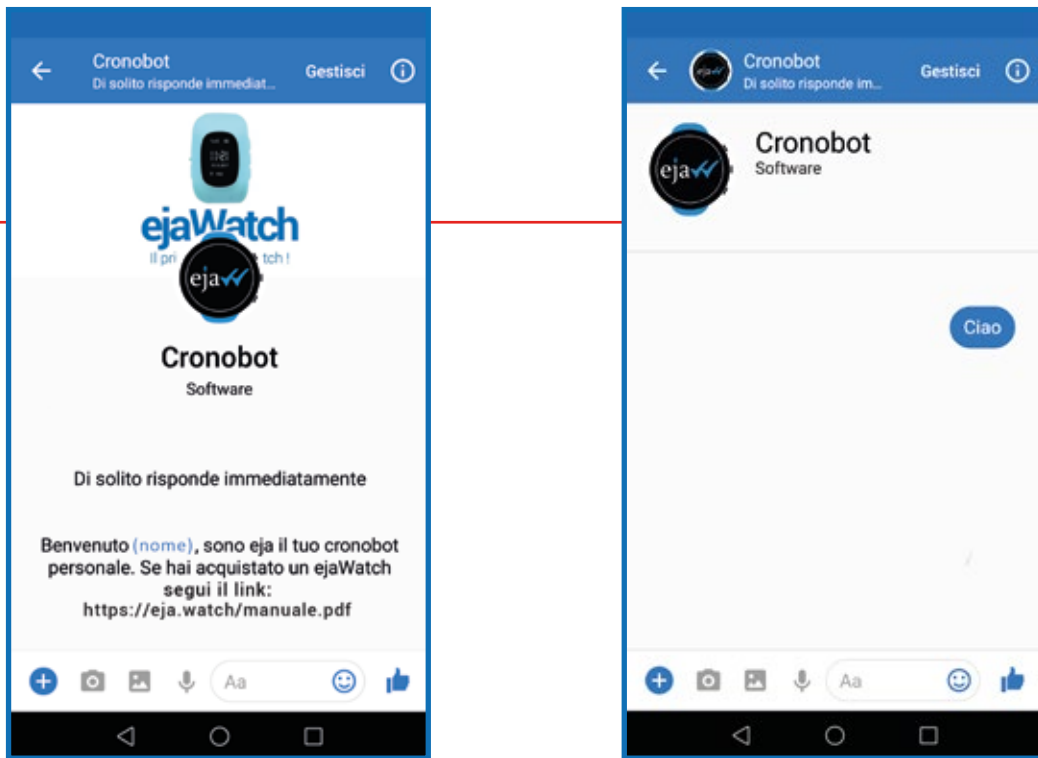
Cronobot
Di solito risponde immediat...
Gestisci

ejaWatch
Il pri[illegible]tch !

eja

Cronobot
Software

Di solito risponde immediatamente

Benvenuto (nome), sono eja il tuo cronobot personale. Se hai acquistato un ejaWatch segui il link: https://eja.watch/manuale.pdf

Aa

Cronobot
Di solito risponde im...
Gestisci

eja

Cronobot
Software

Ciao

Aa